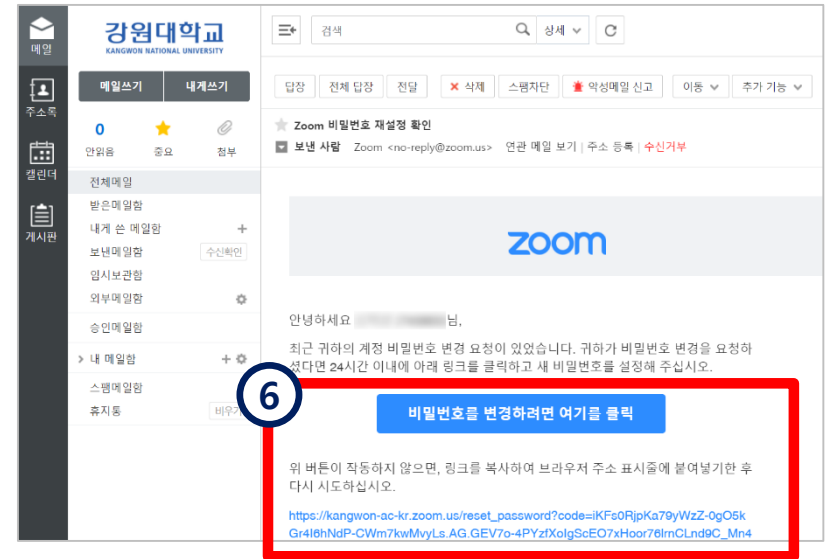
메일
주소록
캘린더
게시판

강원대학교
KANGWON NATIONAL UNIVERSITY

메일쓰기 내게쓰기

0
안읽음
중요
첨부

전체메일
받은메일함
내게 쓴 메일함 +
보낸메일함 수신확인
임시보관함
외부메일함
승인메일함
> 내 메일함
스팸메일함
휴지통 비우기

검색 상세

답장 전체 답장 전달 삭제 스팸차단 악성메일 신고 이동 추가 기능

Zoom 비밀번호 재설정 확인
보낸 사람 Zoom <no-reply@zoom.us> 연관 메일 보기 | 주소 등록 | 수신거부

zoom

안녕하세요 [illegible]님,

최근 귀하의 계정 비밀번호 변경 요청이 있었습니다. 귀하가 비밀번호 변경을 요청하셨다면 24시간 이내에 아래 링크를 클릭하고 새 비밀번호를 설정해 주십시오.

6

비밀번호를 변경하려면 여기를 클릭

위 버튼이 작동하지 않으면, 링크를 복사하여 브라우저 주소 표시줄에 붙여넣기한 후 다시 시도하십시오.

https://kangwon-ac-kr.zoom.us/reset_password?code=iKFs0RjpKa79yWzZ-0gO5kGr4l6hNdP-CWm7kwMvyLs.AG.GEV7o-4PYzfXolgScEO7xHoor76lrnCLnd9C_Mn4